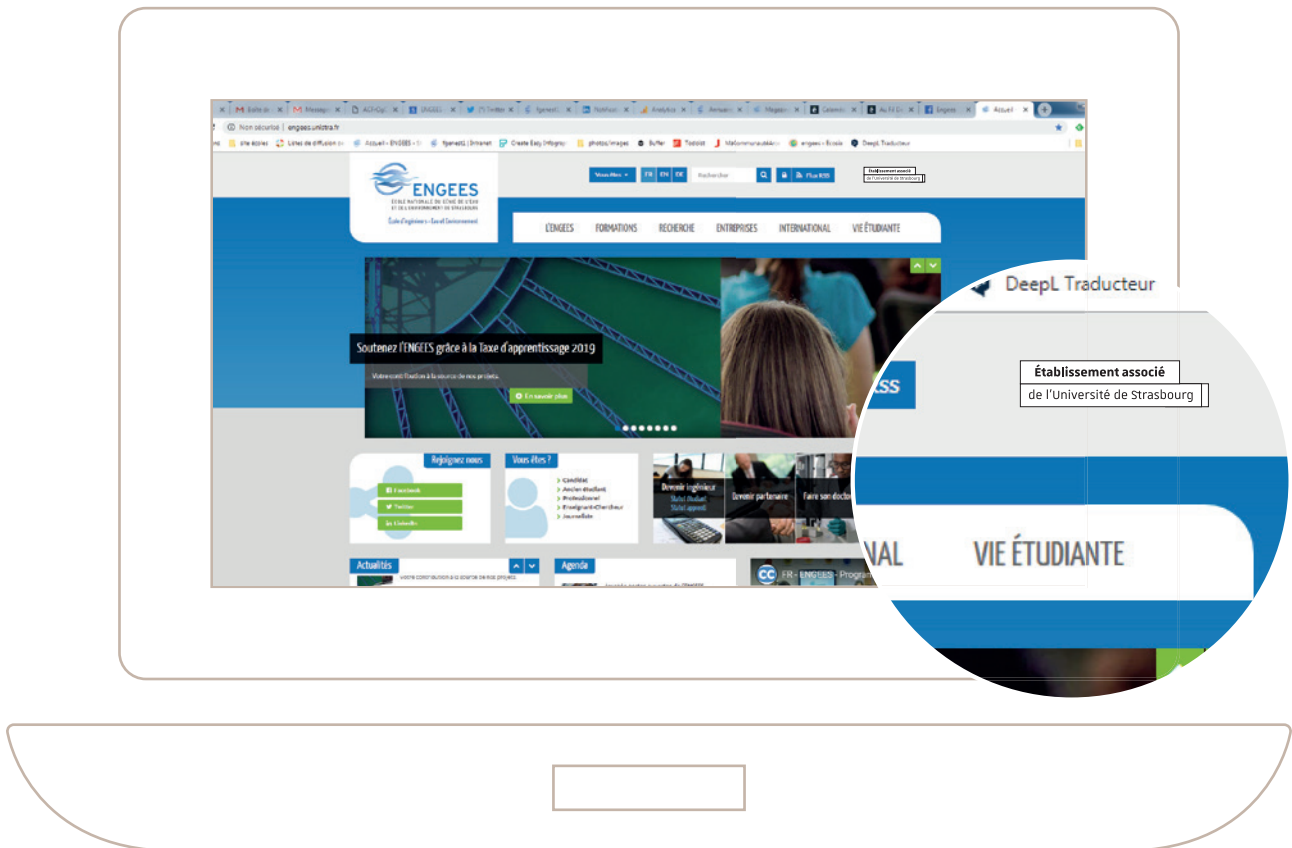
Boîte de | Message | ACT-Cy | ENGEES | (7) Twitter | fgenest | Notifica | Analytics | Annuair | Mégane | Calendri | Au Fil D | Engees | Accueil

Non sécurisé | engees.unistra.fr

site écoles | Listes de diffusion | Accueil – ENGEES | fgenest | Intranet | Create Easy Infograp | photos/images | Buffer | Todoist | Maformationalsace | engees – Écosia | DeepL Traducteur

ENGEES
ÉCOLE NATIONALE DU GÉNIE DE L'EAU ET DE L'ENVIRONNEMENT DE STRASBOURG
École d'ingénieurs – Eau et Environnement

Vous êtes | FR | EN | DE | Rechercher | Flux RSS

Établissement associé
de l'Université de Strasbourg

L'ENGEES | FORMATIONS | RECHERCHE | ENTREPRISES | INTERNATIONAL | VIE ÉTUDIANTE

Soutenez l'ENGEES grâce à la Taxe d'apprentissage 2019

Votre contribution à la source de nos projets.

En savoir plus

Rejoignez nous
Facebook
Twitter
LinkedIn

Vous êtes ?
Candidat
Ancien étudiant
Professionnel
Enseignant-Chercheur
Journaliste

Devenir ingénieur
Statut Étudiant
Statut apprenti

Devenir partenaire

Faire son doctorat

Actualités

Votre contribution à la source de nos projets

Agenda

FR - ENGEES - Program

DeepL Traducteur

Établissement associé
de l'Université de Strasbourg

RSS

NAL | VIE ÉTUDIANTE